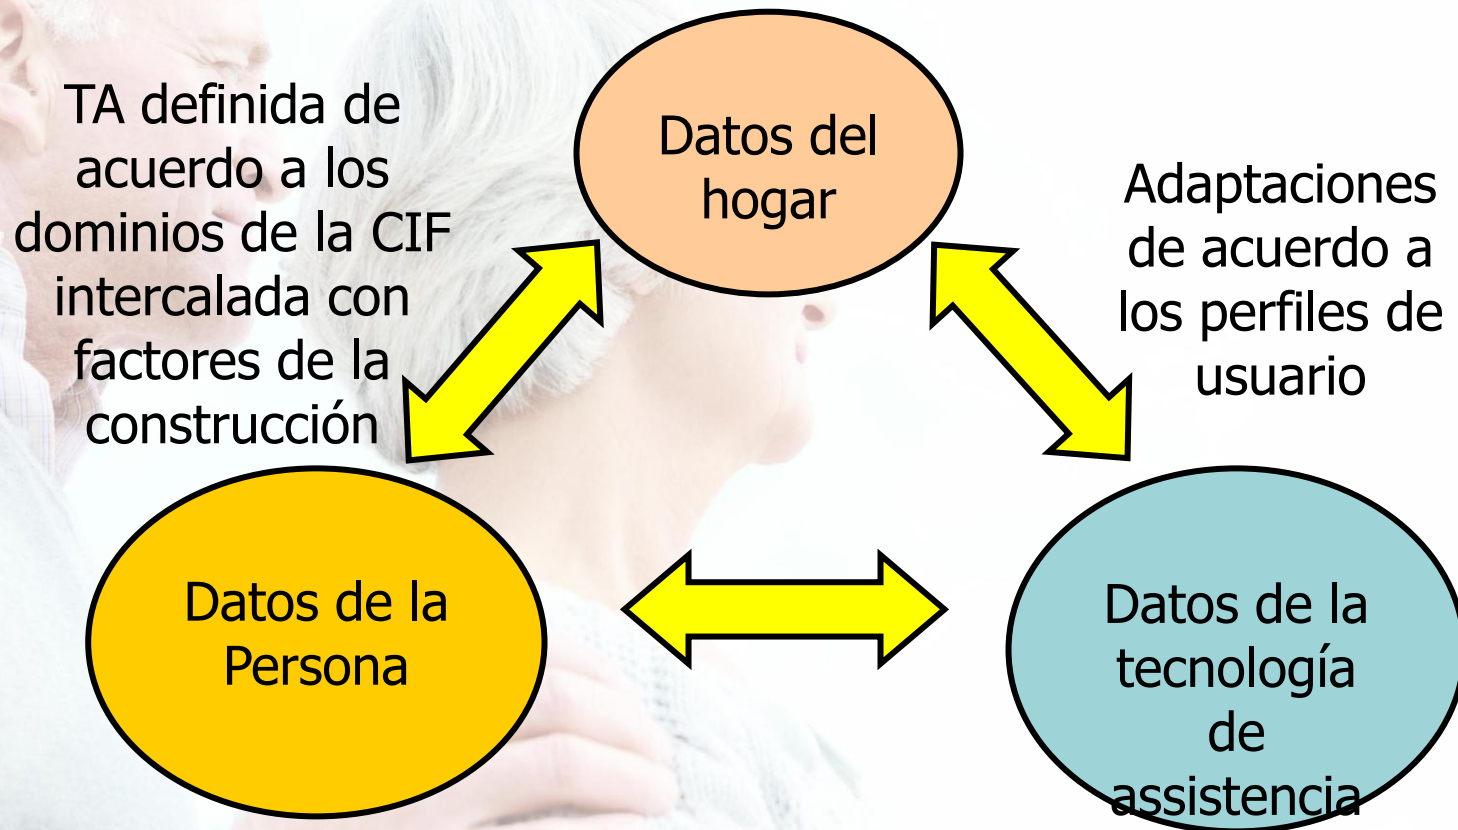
TA definida de acuerdo a los dominios de la CIF intercalada con factores de la construcción

Datos del hogar

Adaptaciones de acuerdo a los perfiles de usuario

Datos de la Persona

Datos de la tecnología de assistencia